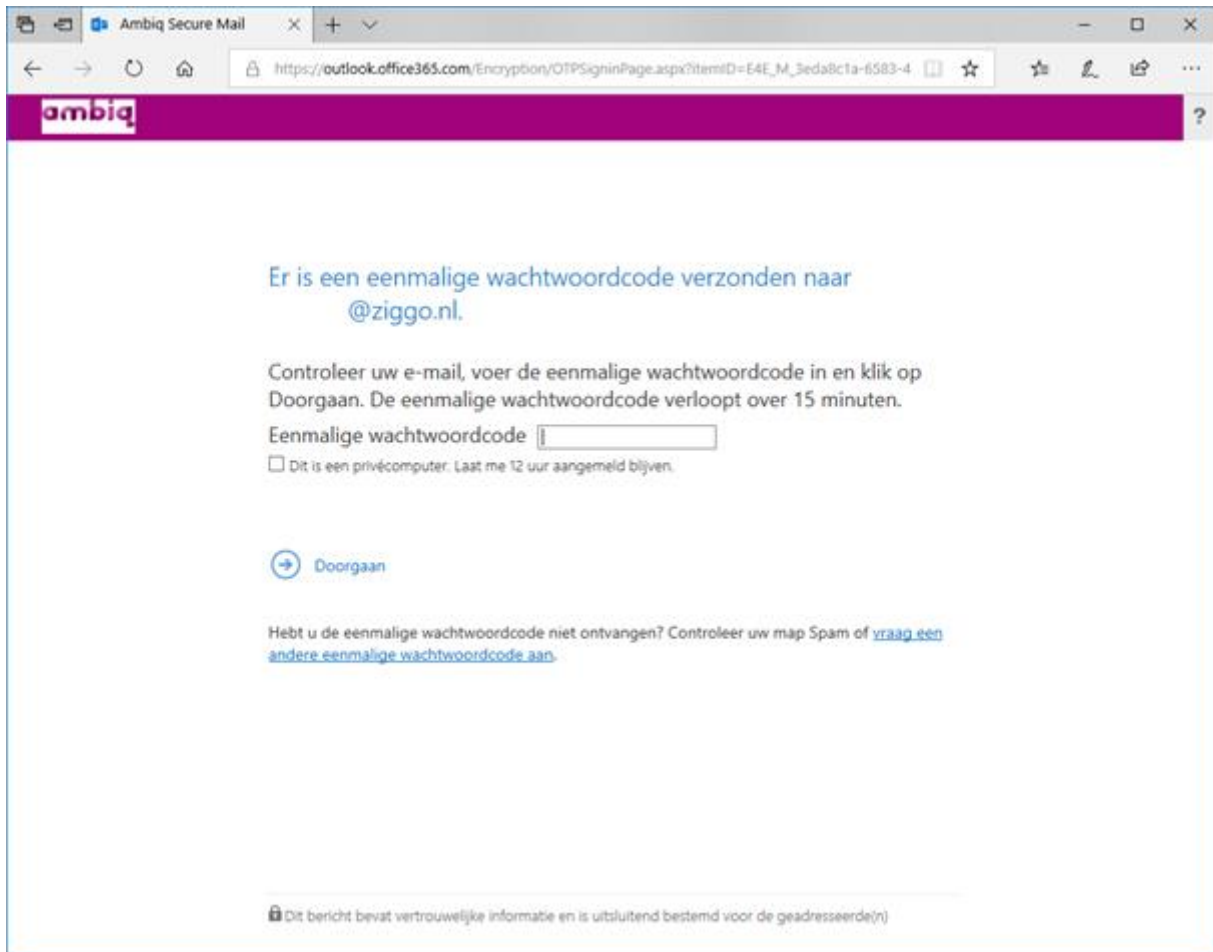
Ambiq Secure Mail

https://outlook.office365.com/Encryption/OTPSigninPage.aspx?itemID=E4E_M_3eda8c1a-6583-4

ambiq

?

Er is een eenmalige wachtwoordcode verzonden naar @ziggo.nl.

Controleer uw e-mail, voer de eenmalige wachtwoordcode in en klik op Doorgaan. De eenmalige wachtwoordcode verloopt over 15 minuten.

Eenmalige wachtwoordcode

Dit is een privécomputer. Laat me 12 uur aangemeld blijven.

Doorgaan

Hebt u de eenmalige wachtwoordcode niet ontvangen? Controleer uw map Spam of vraag een andere eenmalige wachtwoordcode aan.

Dit bericht bevat vertrouwelijke informatie en is uitsluitend bestemd voor de geadresseerde(n)